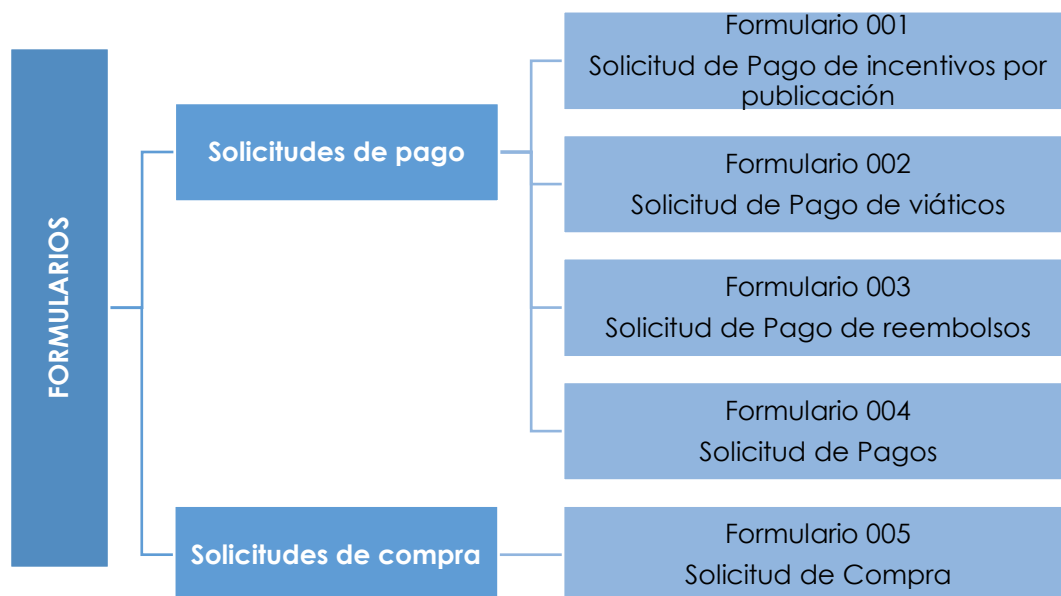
FORMULARIOS

Solicitudes de pago

Formulario 001
Solicitud de Pago de incentivos por publicación

Formulario 002
Solicitud de Pago de viáticos

Formulario 003
Solicitud de Pago de reembolsos

Formulario 004
Solicitud de Pagos

Solicitudes de compra

Formulario 005
Solicitud de Compra